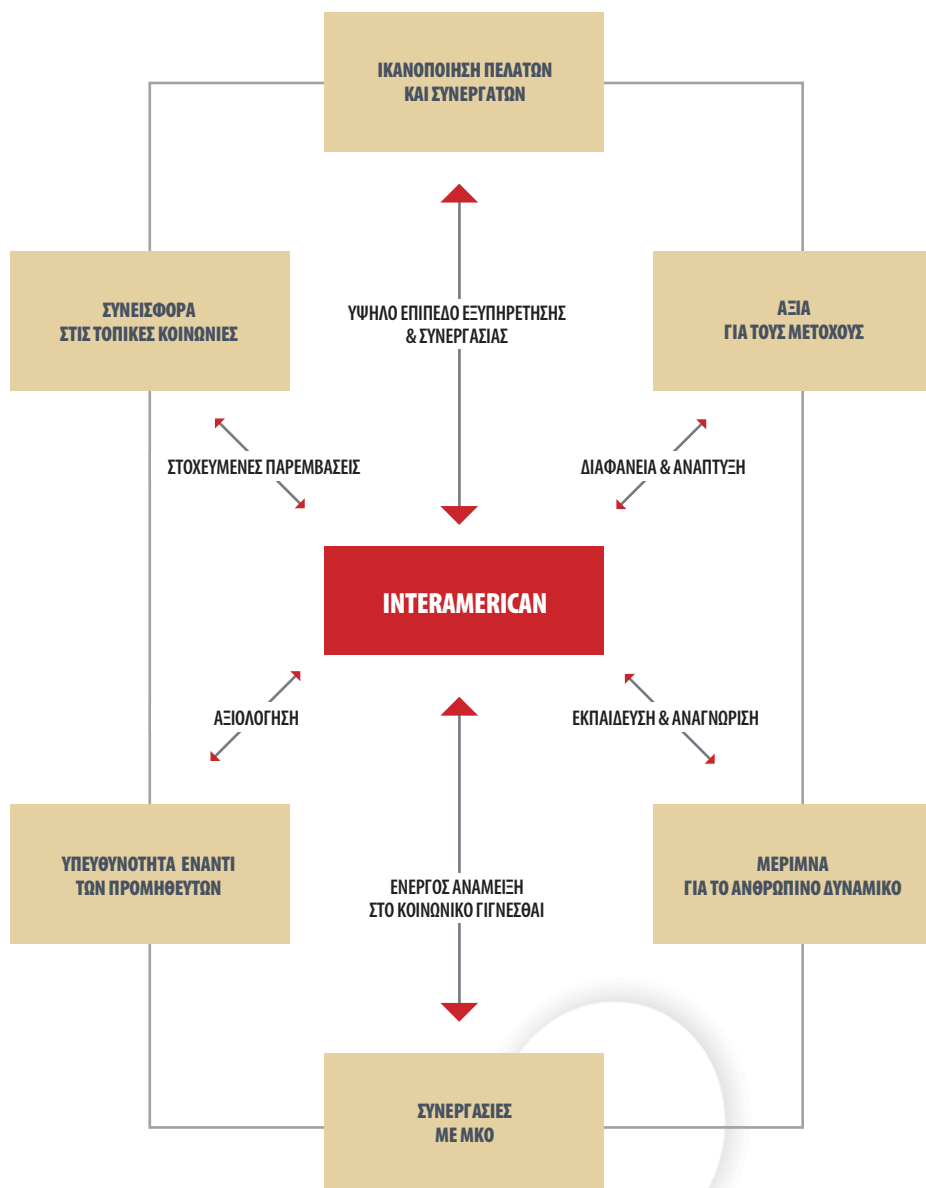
ΙΚΑΝΟΠΟΙΗΣΗ ΠΕΛΑΤΩΝ ΚΑΙ ΣΥΝΕΡΓΑΤΩΝ

ΣΥΝΕΙΣΦΟΡΑ ΣΤΙΣ ΤΟΠΙΚΕΣ ΚΟΙΝΩΝΙΕΣ

ΥΨΗΛΟ ΕΠΙΠΕΔΟ ΕΞΥΠΗΡΕΤΗΣΗΣ & ΣΥΝΕΡΓΑΣΙΑΣ

ΑΞΙΑ ΓΙΑ ΤΟΥΣ ΜΕΤΟΧΟΥΣ

ΣΤΟΧΕΥΜΕΝΕΣ ΠΑΡΕΜΒΑΣΕΙΣ

ΔΙΑΦΑΝΕΙΑ & ΑΝΑΠΤΥΞΗ

INTERAMERICAN

ΑΞΙΟΛΟΓΗΣΗ

ΕΚΠΑΙΔΕΥΣΗ & ΑΝΑΓΝΩΡΙΣΗ

ΥΠΕΥΘΥΝΟΤΗΤΑ ΕΝΑΝΤΙ ΤΩΝ ΠΡΟΜΗΘΕΥΤΩΝ

ΕΝΕΡΓΟΣ ΑΝΑΜΕΙΞΗ ΣΤΟ ΚΟΙΝΩΝΙΚΟ ΓΙΓΝΕΣΘΑΙ

ΜΕΡΙΜΝΑ ΓΙΑ ΤΟ ΑΝΘΡΩΠΙΝΟ ΔΥΝΑΜΙΚΟ

ΣΥΝΕΡΓΑΣΙΕΣ ΜΕ ΜΚΟ